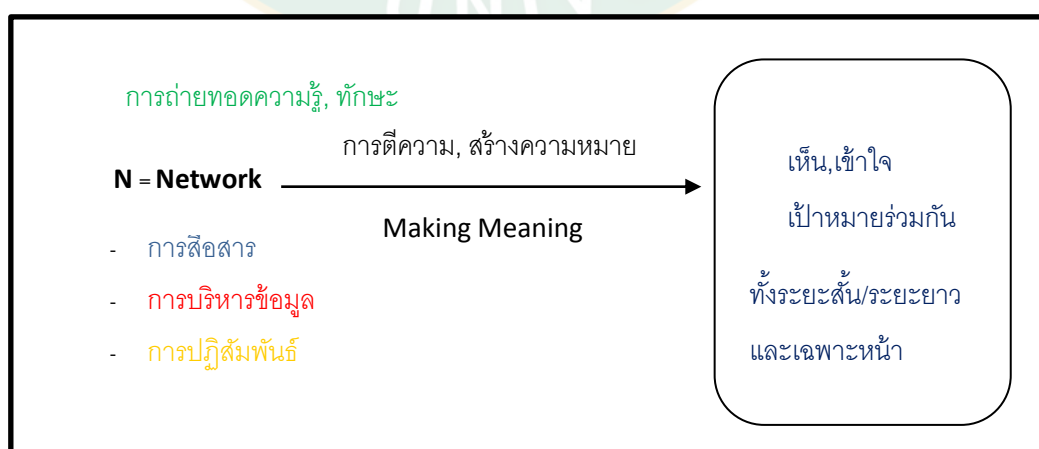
การถ่ายทอดความรู้, ทักษะ

การตีความ, สร้างความหมาย

**N** = **Network**

Making Meaning

- การสื่อสาร
- การบริหารข้อมูล
- การปฏิสัมพันธ์

เห็น,เข้าใจ

เป้าหมายร่วมกัน

ทั้งระยะสั้น/ระยะยาว

และเฉพาะหน้า